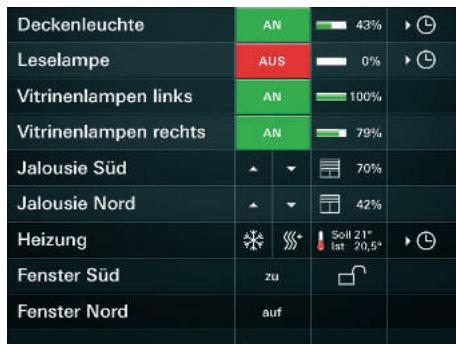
| | | | |
|---|---|---|---|
| Deckenleuchte | AN | 43% | ▸ |
| Leselampe | AUS | 0% | ▸ |
| Vitrinenlampen links | AN | 100% | |
| Vitrinenlampen rechts | AN | 79% | |
| Jalousie Süd | ▴ ▾ | 70% | |
| Jalousie Nord | ▴ ▾ | 42% | |
| Heizung | | Soll 21° Ist 20,5° | ▸ |
| Fenster Süd | zu | | |
| Fenster Nord | auf | | |